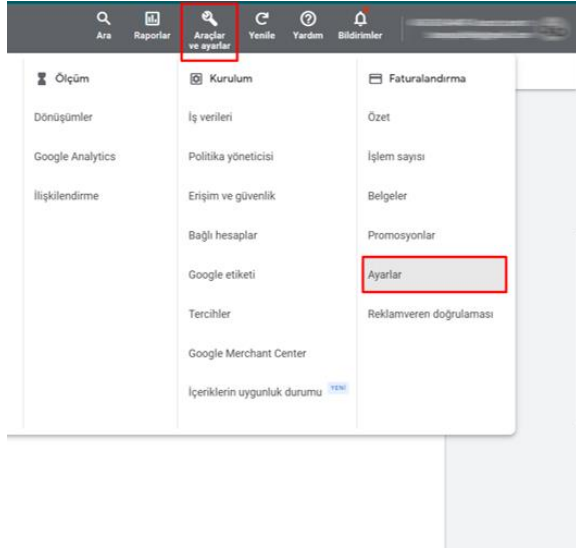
Ara Raporlar Araçlar ve ayarlar Yenile Yardım Bildirimler

Ölçüm
Dönüşümler
Google Analytics
İlişkilendirme

Kurulum
İş verileri
Politika yöneticisi
Erişim ve güvenlik
Bağlı hesaplar
Google etiketi
Tercihler
Google Merchant Center
İçeriklerin uygunluk durumu YENİ

Faturalandırma
Özet
İşlem sayısı
Belgeler
Promosyonlar
Ayarlar
Reklamveren doğrulaması